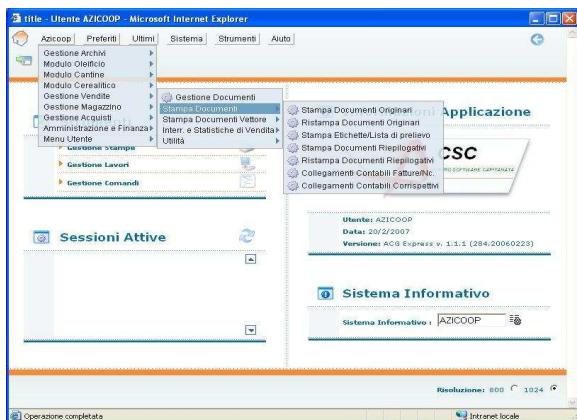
title - Utente AZICOOP - Microsoft Internet Explorer

Azicoop Preferiti Ultimi Sistema Strumenti Aiuto

Gestione Archivi
Modulo Oleificio
Modulo Cantine
Modulo Cerealitico
Gestione Vendite
Gestione Magazzino
Gestione Acquisti
Amministrazione e Finanza
Menu Utente

Gestione Documenti
Stampa Documenti
Stampa Documenti Vettore
Interr. e Statistiche di Vendita
Utilità

Stampa Documenti Originari
Ristampa Documenti Originari
Stampa Etichette/Lista di prelievo
Stampa Documenti Riepilogativi
Ristampa Documenti Riepilogativi
Collegamenti Contabili Fatture/Nc.
Collegamenti Contabili Corrispettivi

Applicazione

Gestione Stampe
Gestione Lavori
Gestione Comandi

CSC

Sessioni Attive

Utente: AZICOOP
Data: 20/2/2007
Versione: ACG Express v. 1.1.1 (284.20060223)

Sistema Informativo

Sistema Informativo : AZICOOP

Risoluzione: 800 1024

Operazione completata

Intranet locale